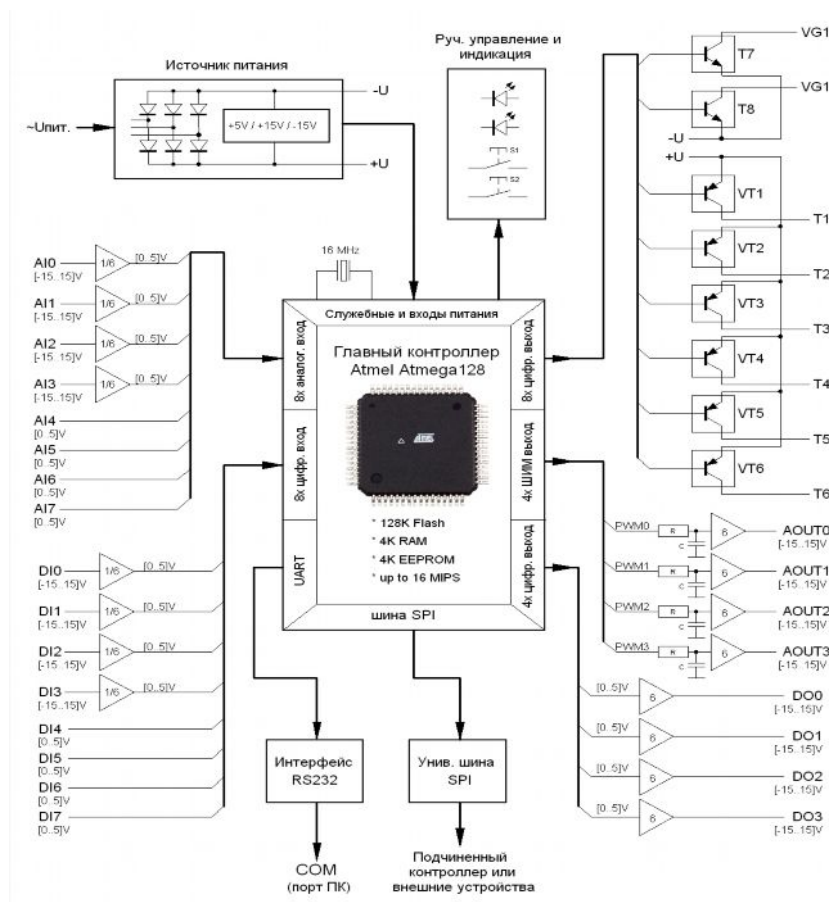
Источник питания

~Uпит.

-U

+5V / +15V / -15V

+U

Руч. управление и индикация

S1

S2

VG1

T7

VG1

T8

-U

+U

VT1

T1

VT2

T2

VT3

T3

VT4

T4

VT5

T5

VT6

T6

16 MHz

AI0
[-15..15]V
1/6
[0..5]V

AI1
[-15..15]V
1/6
[0..5]V

AI2
[-15..15]V
1/6
[0..5]V

AI3
[-15..15]V
1/6
[0..5]V

AI4
[0..5]V

AI5
[0..5]V

AI6
[0..5]V

AI7
[0..5]V

Служебные и входы питания

8x аналог. вход

Главный контроллер
Atmel Atmega128

8x цифр. выход

8x цифр. вход

4x ШИМ выход

* 128K Flash
* 4K RAM
* 4K EEPROM
* up to 16 MIPS

UART

4x цифр. выход

шина SPI

PWM0
R
C
6
AOUT0
[-15..15]V

PWM1
R
C
6
AOUT1
[-15..15]V

PWM2
R
C
6
AOUT2
[-15..15]V

PWM3
R
C
6
AOUT3
[-15..15]V

DI0
[-15..15]V
1/6
[0..5]V

DI1
[-15..15]V
1/6
[0..5]V

DI2
[-15..15]V
1/6
[0..5]V

DI3
[-15..15]V
1/6
[0..5]V

DI4
[0..5]V

DI5
[0..5]V

DI6
[0..5]V

DI7
[0..5]V

[0..5]V
6
DO0
[-15..15]V

[0..5]V
6
DO1
[-15..15]V

[0..5]V
6
DO2
[-15..15]V

[0..5]V
6
DO3
[-15..15]V

Интерфейс RS232

Унив. шина SPI

COM
(порт ПК)

Подчиненный контроллер или внешние устройства